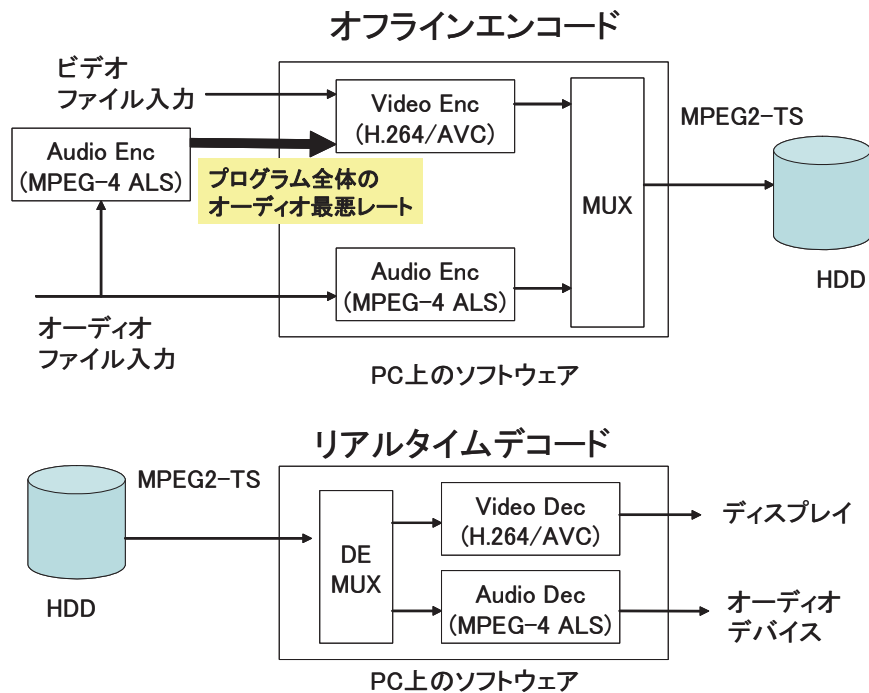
オフラインエンコード

ビデオ
ファイル入力

Audio Enc
(MPEG-4 ALS)

プログラム全体の
オーディオ最悪レート

Video Enc
(H.264/AVC)

Audio Enc
(MPEG-4 ALS)

MUX

MPEG2-TS

HDD

オーディオ
ファイル入力

PC上のソフトウェア

リアルタイムデコード

HDD

MPEG2-TS

DE
MUX

Video Dec
(H.264/AVC)

Audio Dec
(MPEG-4 ALS)

ディスプレイ

オーディオ
デバイス

PC上のソフトウェア